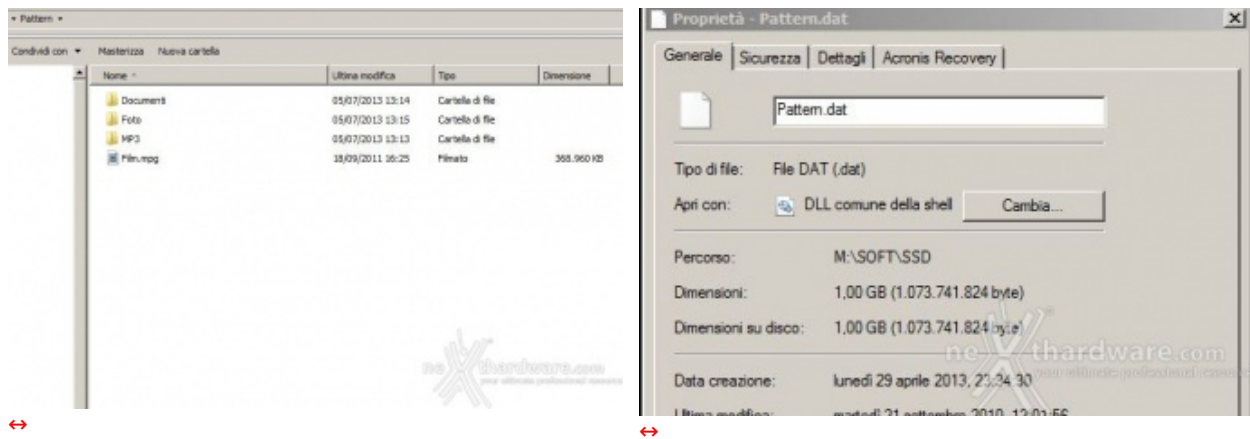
▸ Pattern ▾

Condividi con ▾ Masterizza Nuova cartella

| Nome | Ultima modifica | Tipo | Dimensione |
|---|---|---|---|
| Documenti | 05/07/2013 13:14 | Cartella di file | |
| Foto | 05/07/2013 13:15 | Cartella di file | |
| MP3 | 05/07/2013 13:13 | Cartella di file | |
| Film.mpg | 18/09/2011 16:25 | Filmato | 368.960 KB |

nexthardware.com
your ultimate professional resource

↔

Proprietà - Pattern.dat

Generale | Sicurezza | Dettagli | Acronis Recovery

Pattern.dat

Tipo di file: File DAT (.dat)

Apri con: DLL comune della shell Cambia...

Percorso: M:\SOFT\SSD

Dimensioni: 1,00 GB (1.073.741.824 byte)

Dimensioni su disco: 1,00 GB (1.073.741.824 byte)

Data creazione: lunedì 29 aprile 2013, 23:34:30

Ultima modifica: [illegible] 21 settembre 2010, 12:01:56

nexthardware.com
your ultimate professional resource

↔